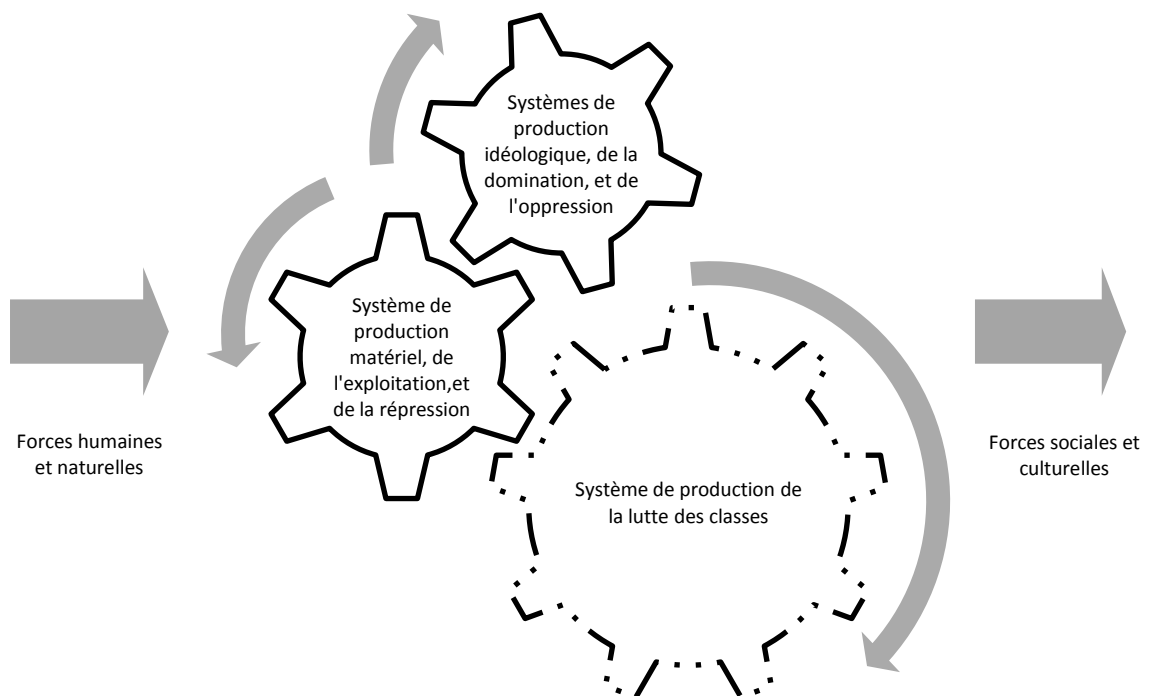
Systèmes de production idéologique, de la domination, et de l'oppression

Système de production matériel, de l'exploitation,et de la répression

Forces humaines et naturelles

Système de production de la lutte des classes

Forces sociales et culturelles